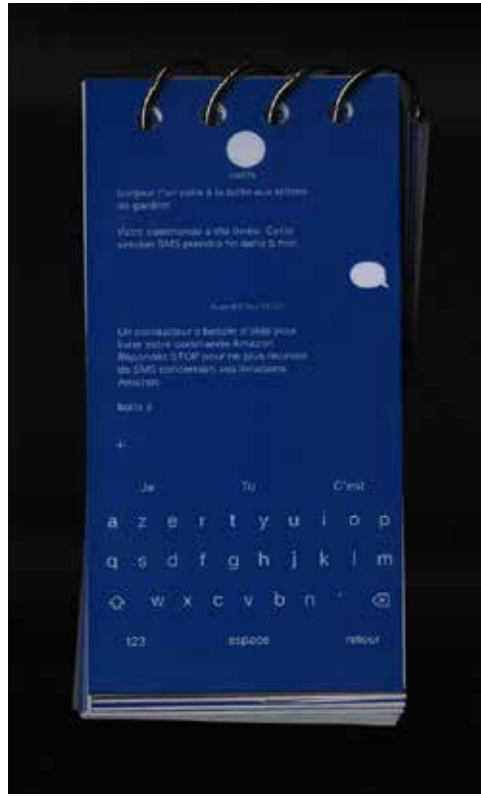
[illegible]

Bonjour ! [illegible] à la boîte aux lettres du gardien.

Votre commande a été livrée. Cette session SMS prendra fin dans 5 min.

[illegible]

Un conducteur a besoin d'aide pour livrer votre commande Amazon. Répondez STOP pour ne plus recevoir de SMS concernant vos livraisons Amazon.

Merci !

+

Je Tu C'est

a z e r t y u i o p
q s d f g h j k l m
w x c v b n '

123 espace retour